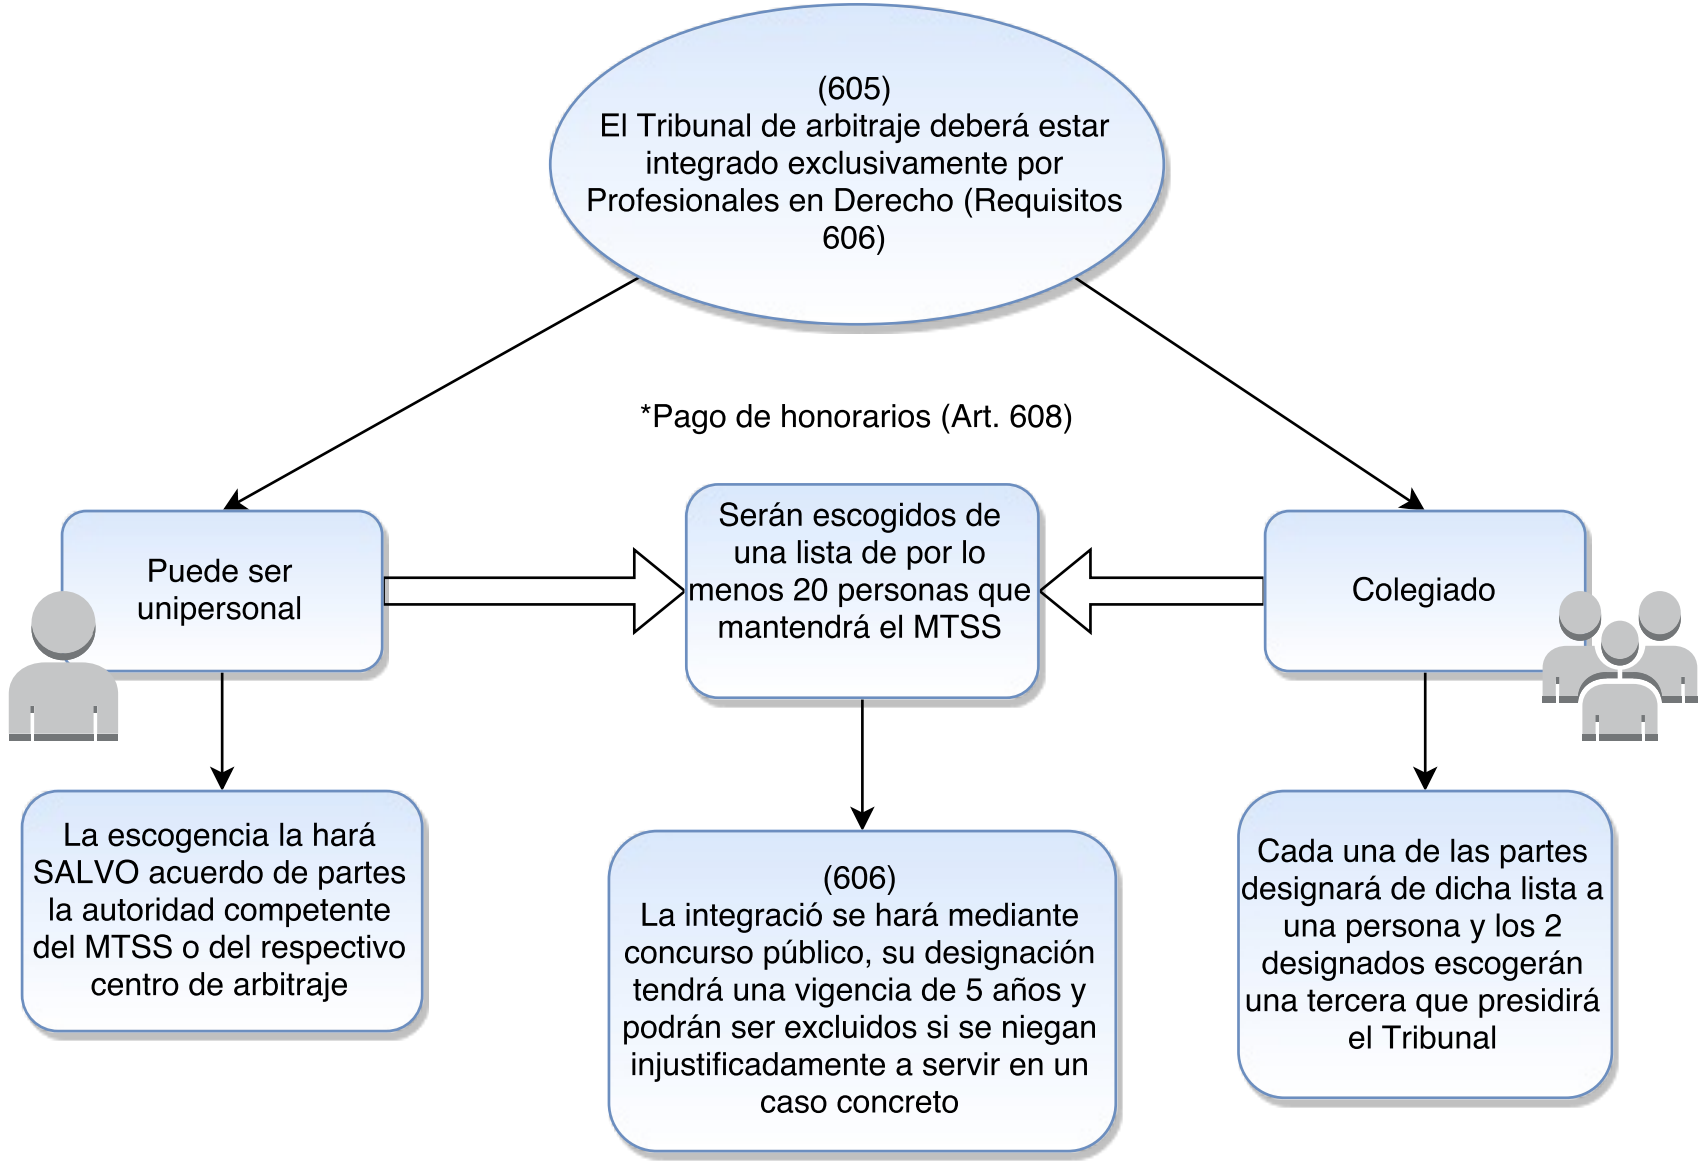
(605)
El Tribunal de arbitraje deberá estar integrado exclusivamente por Profesionales en Derecho (Requisitos 606)

*Pago de honorarios (Art. 608)

Puede ser unipersonal

Serán escogidos de una lista de por lo menos 20 personas que mantendrá el MTSS

Colegiado

La escogencia la hará SALVO acuerdo de partes la autoridad competente del MTSS o del respectivo centro de arbitraje

(606)
La integració se hará mediante concurso público, su designación tendrá una vigencia de 5 años y podrán ser excluidos si se niegan injustificadamente a servir en un caso concreto

Cada una de las partes designará de dicha lista a una persona y los 2 designados escogerán una tercera que presidirá el Tribunal